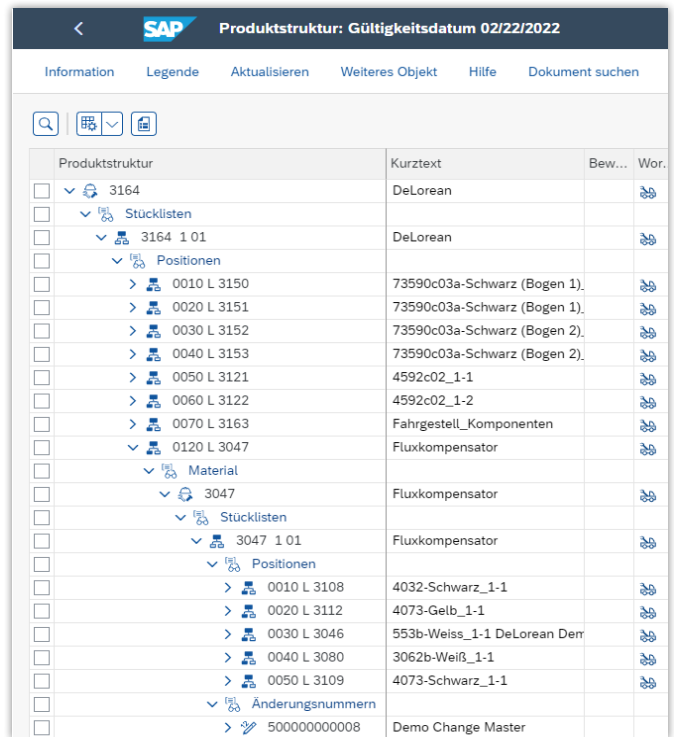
<

SAP

Produktstruktur: Gültigkeitsdatum 02/22/2022

Information Legende Aktualisieren Weiteres Objekt Hilfe Dokument suchen

| Produktstruktur | Kurztext | Bew... | Wor... |
|---|---|---|---|
| 3164 | DeLorean | | |
| Stücklisten | | | |
| 3164 1 01 | DeLorean | | |
| Positionen | | | |
| 0010 L 3150 | 73590c03a-Schwarz (Bogen 1)_ | | |
| 0020 L 3151 | 73590c03a-Schwarz (Bogen 1)_ | | |
| 0030 L 3152 | 73590c03a-Schwarz (Bogen 2)_ | | |
| 0040 L 3153 | 73590c03a-Schwarz (Bogen 2)_ | | |
| 0050 L 3121 | 4592c02_1-1 | | |
| 0060 L 3122 | 4592c02_1-2 | | |
| 0070 L 3163 | Fahrgestell_Komponenten | | |
| 0120 L 3047 | Fluxkompensator | | |
| Material | | | |
| 3047 | Fluxkompensator | | |
| Stücklisten | | | |
| 3047 1 01 | Fluxkompensator | | |
| Positionen | | | |
| 0010 L 3108 | 4032-Schwarz_1-1 | | |
| 0020 L 3112 | 4073-Gelb_1-1 | | |
| 0030 L 3046 | 553b-Weiss_1-1 DeLorean Dem | | |
| 0040 L 3080 | 3062b-Weiß_1-1 | | |
| 0050 L 3109 | 4073-Schwarz_1-1 | | |
| Änderungsnummern | | | |
| 500000000008 | Demo Change Master | | |